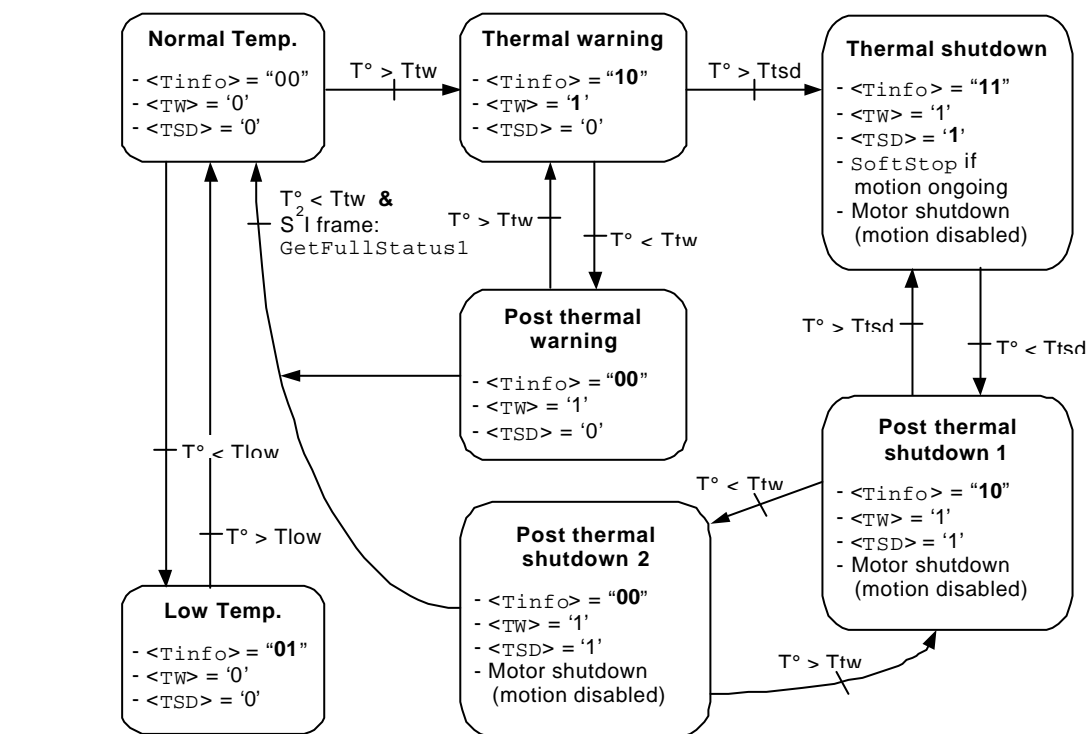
**Normal Temp.**
- <Tinfo> = "00"
- <TW> = '0'
- <TSD> = '0'

T° > Ttw

**Thermal warning**
- <Tinfo> = "**10**"
- <TW> = '**1**'
- <TSD> = '0'

T° > Ttsd

**Thermal shutdown**
- <Tinfo> = "**11**"
- <TW> = '1'
- <TSD> = '**1**'
- SoftStop if motion ongoing
- Motor shutdown (motion disabled)

T° < Ttw **&**
S$^2$I frame:
GetFullStatus1

T° > Ttw

T° < Ttw

**Post thermal warning**
- <Tinfo> = "**00**"
- <TW> = '1'
- <TSD> = '0'

T° > Ttsd

T° < Ttsd

T° < Tlow

T° > Tlow

**Post thermal shutdown 1**
- <Tinfo> = "**10**"
- <TW> = '1'
- <TSD> = '1'
- Motor shutdown (motion disabled)

T° < Ttw

**Post thermal shutdown 2**
- <Tinfo> = "**00**"
- <TW> = '1'
- <TSD> = '1'
- Motor shutdown (motion disabled)

**Low Temp.**
- <Tinfo> = "**01**"
- <TW> = '0'
- <TSD> = '0'

T° > Ttw